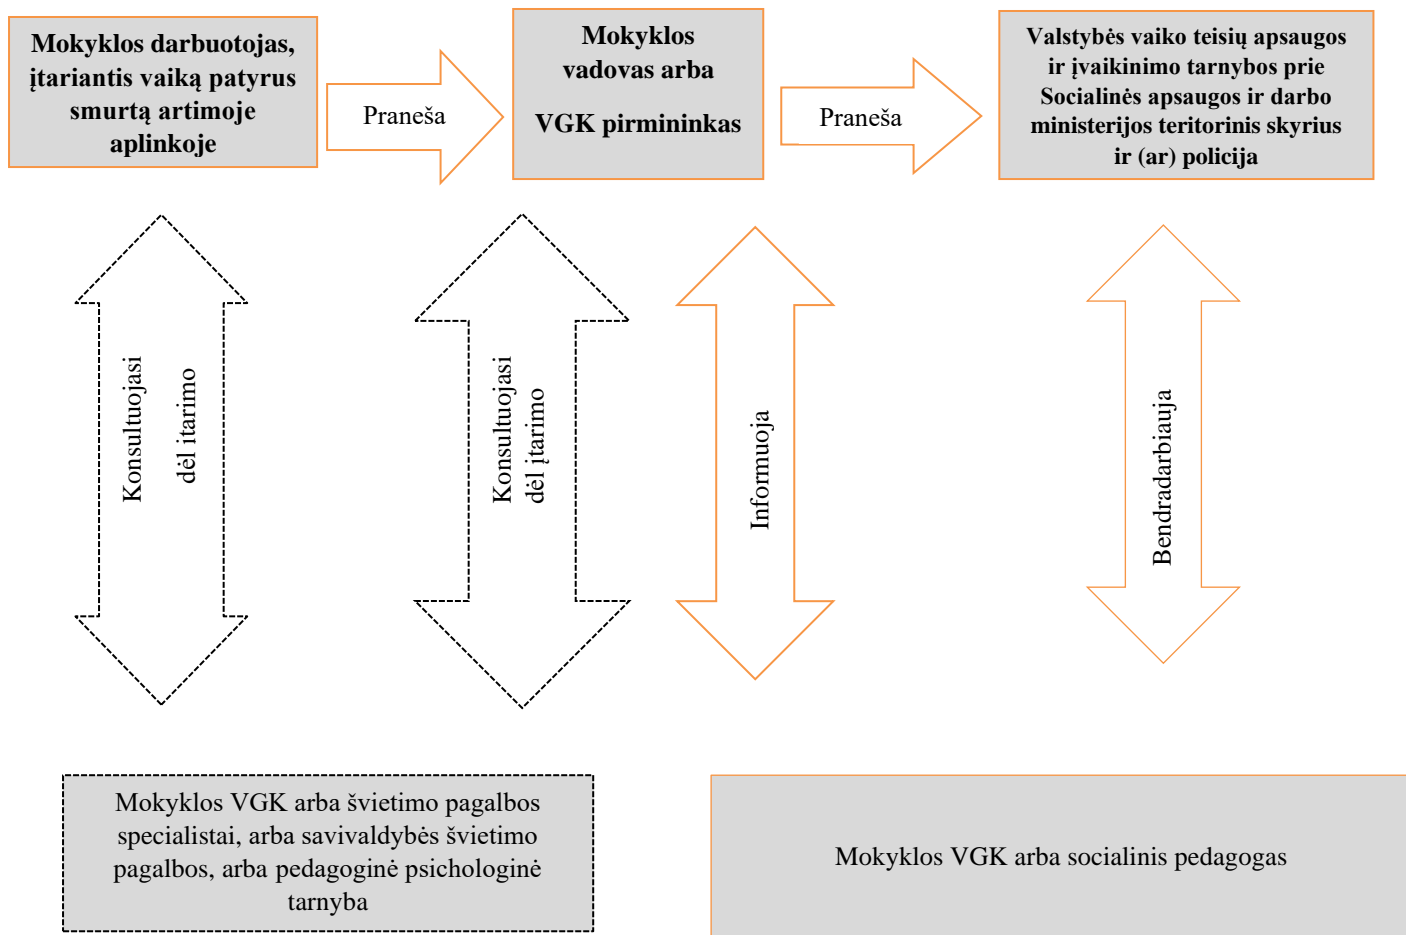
Mokyklos darbuotojas, įtariantis vaiką patyrus smurtą artimoje aplinkoje

Praneša

Mokyklos vadovas arba

VGK pirmininkas

Praneša

Valstybės vaiko teisių apsaugos ir įvaikinimo tarnybos prie Socialinės apsaugos ir darbo ministerijos teritorinis skyrius ir (ar) policija

Konsultuojasi dėl itarimo

Konsultuojasi dėl įtarimo

Informuoja

Bendradarbiauja

Mokyklos VGK arba švietimo pagalbos specialistai, arba savivaldybės švietimo pagalbos, arba pedagoginė psichologinė tarnyba

Mokyklos VGK arba socialinis pedagogas